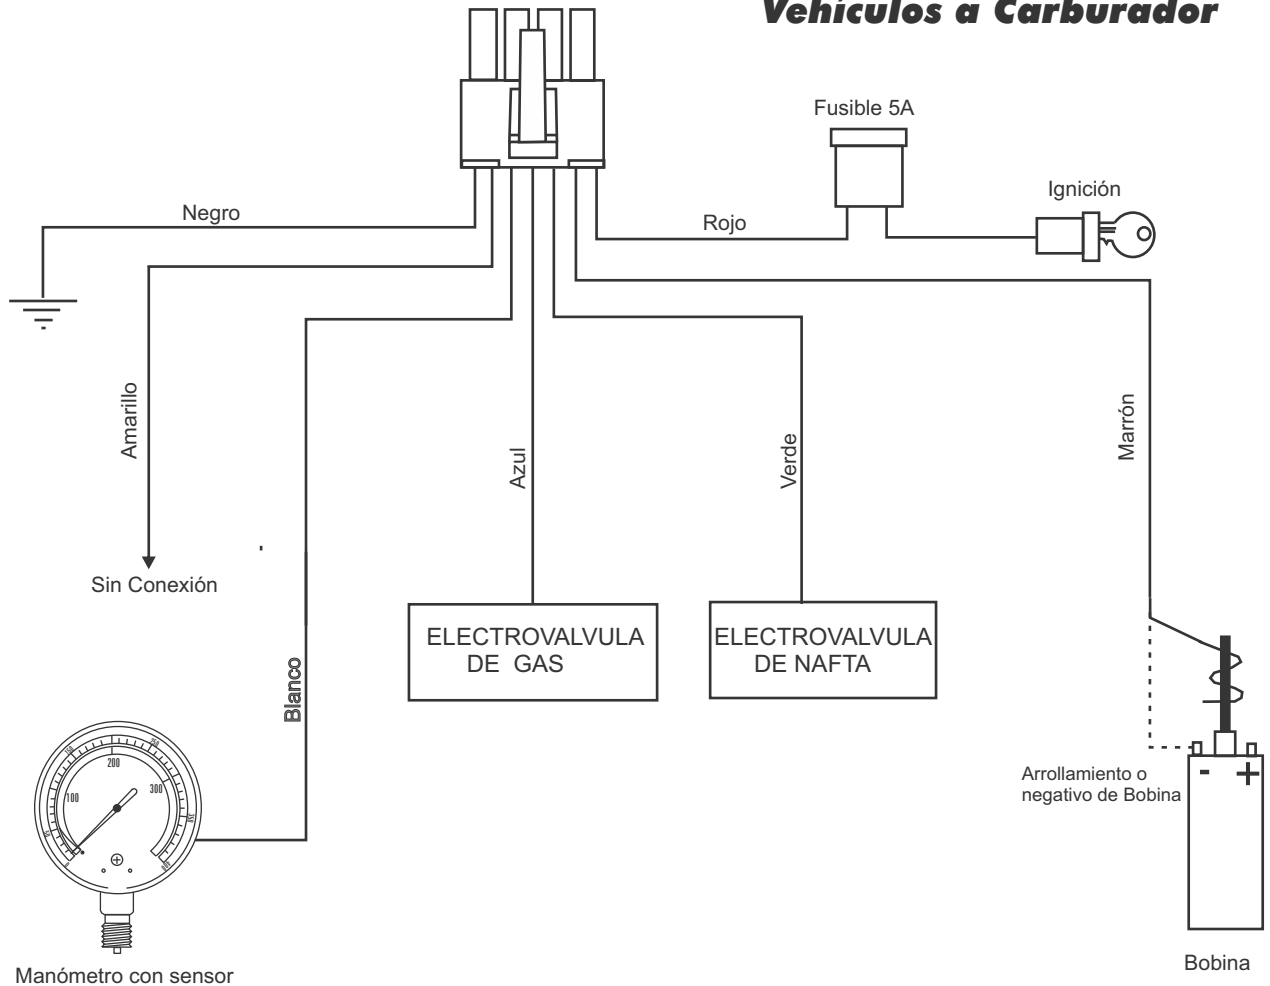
Vehiculos a Carburador

Fusible 5A

Ignición

Negro

Rojo

Amarillo

Sin Conexión

Azul

Verde

Marrón

Blanco

ELECTROVALVULA DE GAS

ELECTROVALVULA DE NAFTA

100

200

300

-

+

Arrollamiento o negativo de Bobina

Manómetro con sensor

Bobina